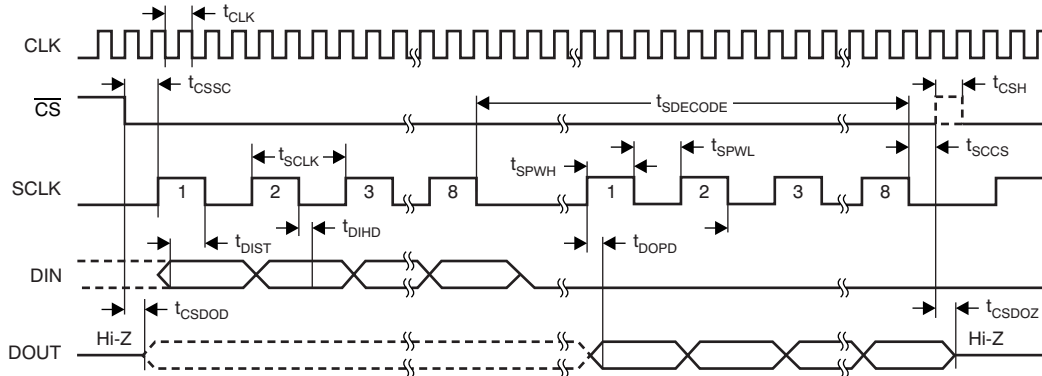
$t_{CLK}$

CLK

$t_{CSSC}$

$t_{SDECODE}$

$t_{CSH}$

$\overline{CS}$

$t_{SCLK}$

$t_{SPWH}$

$t_{SPWL}$

$t_{SCCS}$

SCLK

1

2

3

8

1

2

3

8

$t_{DIST}$

$t_{DIHD}$

$t_{DOPD}$

DIN

$t_{CSDOD}$

$t_{CSDOZ}$

Hi-Z

Hi-Z

DOUT